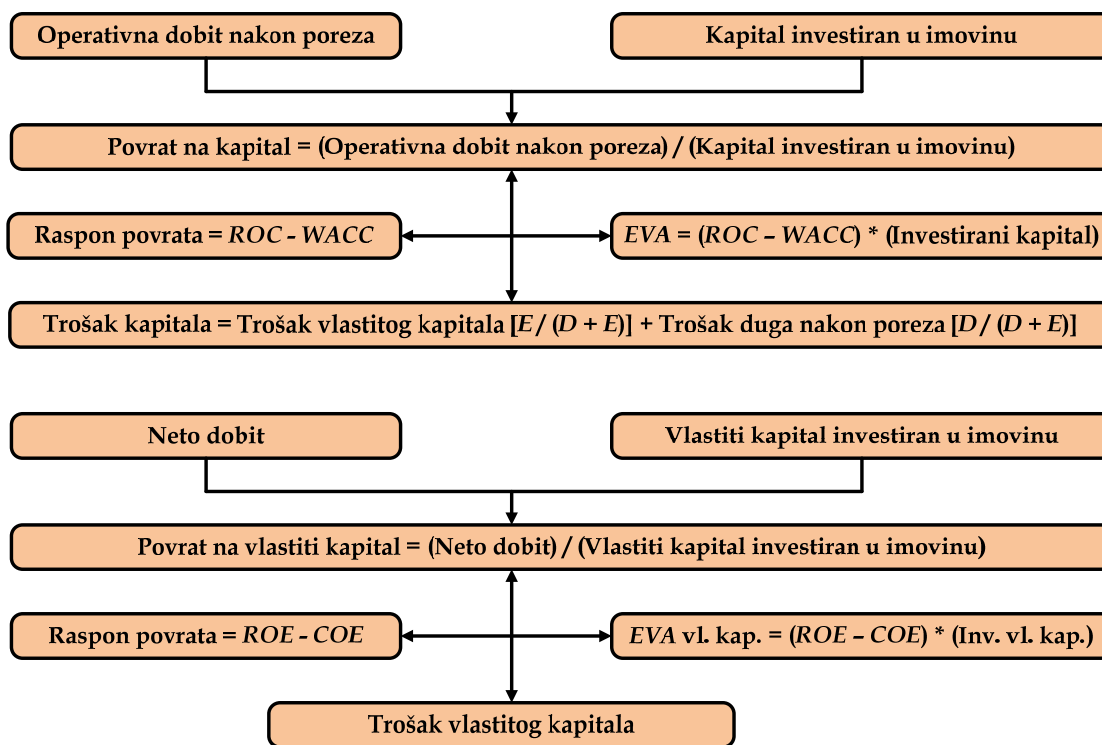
Operativna dobit nakon poreza

Kapital investiran u imovinu

Povrat na kapital = (Operativna dobit nakon poreza) / (Kapital investiran u imovinu)

Raspon povrata = *ROC - WACC*

*EVA* = (*ROC – WACC*) * (Investirani kapital)

Trošak kapitala = Trošak vlastitog kapitala [*E* / (*D* + *E*)] + Trošak duga nakon poreza [*D* / (*D* + *E*)]

Neto dobit

Vlastiti kapital investiran u imovinu

Povrat na vlastiti kapital = (Neto dobit) / (Vlastiti kapital investiran u imovinu)

Raspon povrata = *ROE - COE*

*EVA* vl. kap. = (*ROE – COE*) * (Inv. vl. kap.)

Trošak vlastitog kapitala